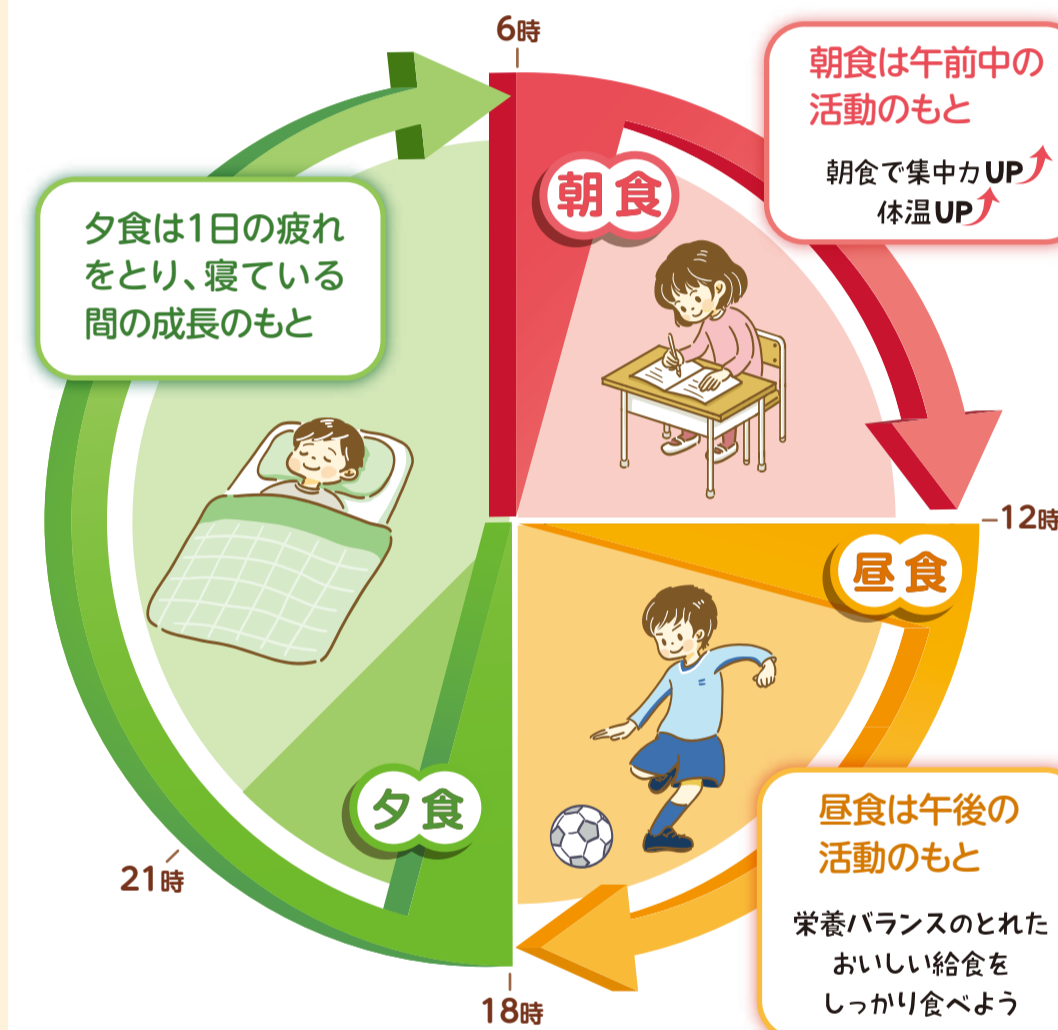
6時

朝食は午前中の活動のもと

朝食で集中力UP
体温UP

朝食

夕食は1日の疲れをとり、寝ている間の成長のもと

12時

昼食

夕食

昼食は午後の活動のもと

栄養バランスのとれたおいしい給食をしっかり食べよう

21時

18時